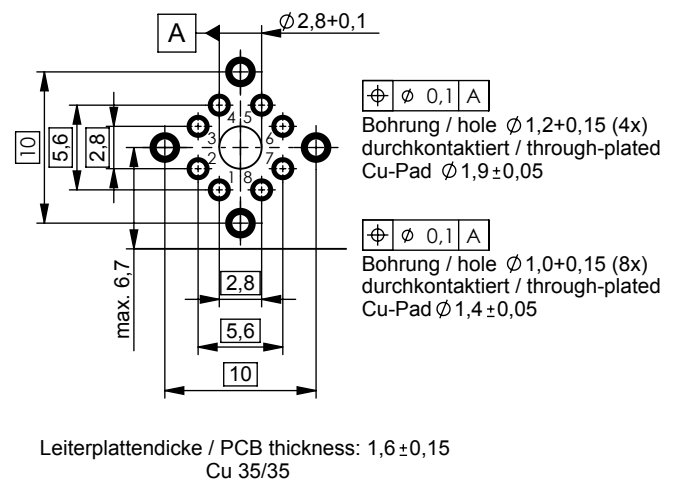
A

$\varnothing$2,8+0,1

10

5,6

2,8

4 5

3 6

2 7

1 8

$\oplus$ | $\varnothing$ 0,1 | A

Bohrung / hole $\varnothing$1,2+0,15 (4x) durchkontaktiert / through-plated Cu-Pad $\varnothing$1,9$\pm$0,05

$\oplus$ | $\varnothing$ 0,1 | A

Bohrung / hole $\varnothing$1,0+0,15 (8x) durchkontaktiert / through-plated Cu-Pad $\varnothing$1,4$\pm$0,05

max. 6,7

2,8

5,6

10

Leiterplattendicke / PCB thickness: 1,6$\pm$0,15
Cu 35/35